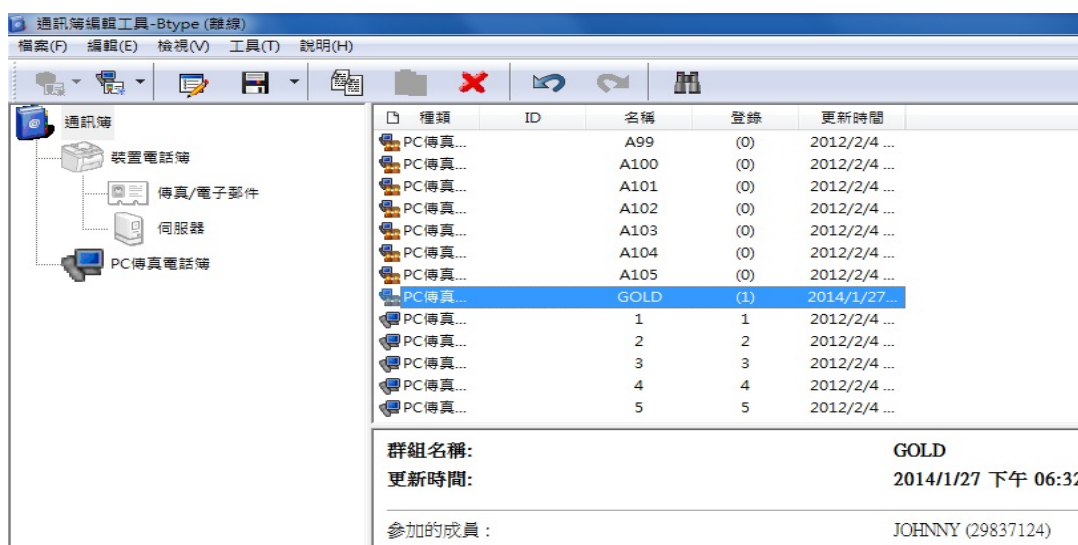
通訊簿編輯工具-Btype (離線)

檔案(F) 編輯(E) 檢視(V) 工具(T) 說明(H)

通訊簿
裝置電話簿
傳真/電子郵件
伺服器
PC傳真電話簿

| 種類 | ID | 名稱 | 登錄 | 更新時間 |
|---|---|---|---|---|
| PC傳真... | | A99 | (0) | 2012/2/4 ... |
| PC傳真... | | A100 | (0) | 2012/2/4 ... |
| PC傳真... | | A101 | (0) | 2012/2/4 ... |
| PC傳真... | | A102 | (0) | 2012/2/4 ... |
| PC傳真... | | A103 | (0) | 2012/2/4 ... |
| PC傳真... | | A104 | (0) | 2012/2/4 ... |
| PC傳真... | | A105 | (0) | 2012/2/4 ... |
| PC傳真... | | GOLD | (1) | 2014/1/27... |
| PC傳真... | | 1 | 1 | 2012/2/4 ... |
| PC傳真... | | 2 | 2 | 2012/2/4 ... |
| PC傳真... | | 3 | 3 | 2012/2/4 ... |
| PC傳真... | | 4 | 4 | 2012/2/4 ... |
| PC傳真... | | 5 | 5 | 2012/2/4 ... |

群組名稱: GOLD
更新時間: 2014/1/27 下午 06:3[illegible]

參加的成員: JOHNNY (29837124)